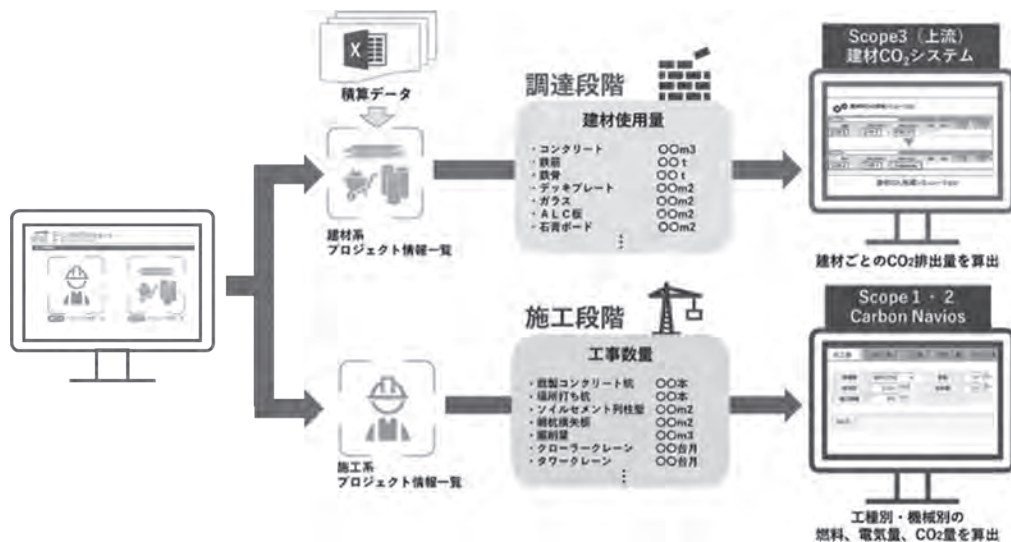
積算データ

建材系
プロジェクト情報一覧

調達段階

建材使用量

| | |
|---|---|
| ・コンクリート | ○○m3 |
| ・鉄筋 | ○○t |
| ・鉄骨 | ○○t |
| ・デッキプレート | ○○m2 |
| ・ガラス | ○○m2 |
| ・ＡＬＣ板 | ○○m2 |
| ・石膏ボード | ○○m2 |

⋮

Scope3（上流）
建材$CO_2$システム

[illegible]

建材ごとの$CO_2$排出量を算出

施工系
プロジェクト情報一覧

施工段階

工事数量

| | |
|---|---|
| ・既製コンクリート杭 | ○○本 |
| ・場所打ち杭 | ○○本 |
| ・ソイルセメント列柱壁 | ○○m2 |
| ・鋼杭横矢板 | ○○m2 |
| ・掘削量 | ○○m3 |
| ・クローラークレーン | ○○台月 |
| ・タワークレーン | ○○台月 |

⋮

Scope 1・2
Carbon Navios

工種別・機械別の
燃料、電気量、$CO_2$量を算出